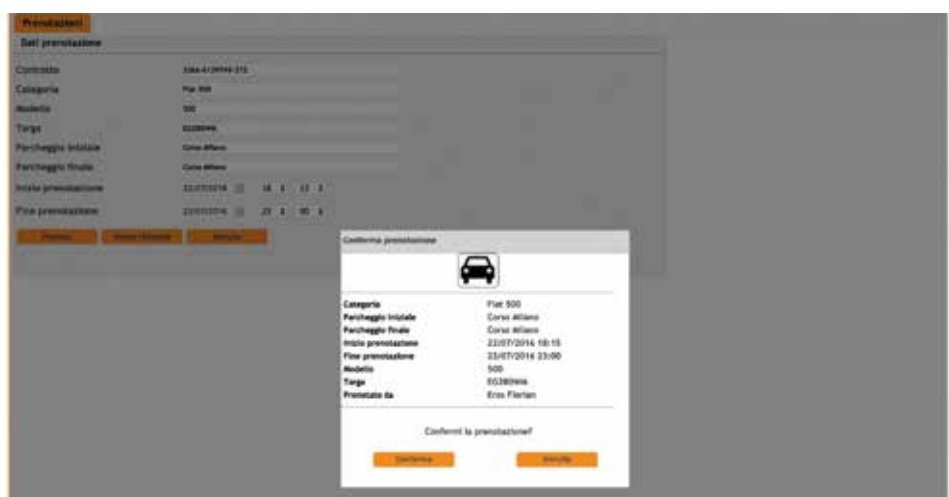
Prenotazioni

Dati prenotazione

Contratto
Categoria
Modello
Targa
Parcheggio iniziale
Parcheggio finale
Inizio prenotazione
Fine prenotazione

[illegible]
Fiat 500
500
EG380WA
Corso Allano
Corso Allano
22/07/2016 18 : 15
22/07/2016 23 : 00

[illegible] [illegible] Annulla

Conferma prenotazione

| | |
|---|---|
| Categoria | Fiat 500 |
| Parcheggio iniziale | Corso Allano |
| Parcheggio finale | Corso Allano |
| Inizio prenotazione | 22/07/2016 18:15 |
| Fine prenotazione | 22/07/2016 23:00 |
| Modello | 500 |
| Targa | EG380WA |
| Prenotato da | Eros Fierian |

Confermi la prenotazione?

Conferma Annulla